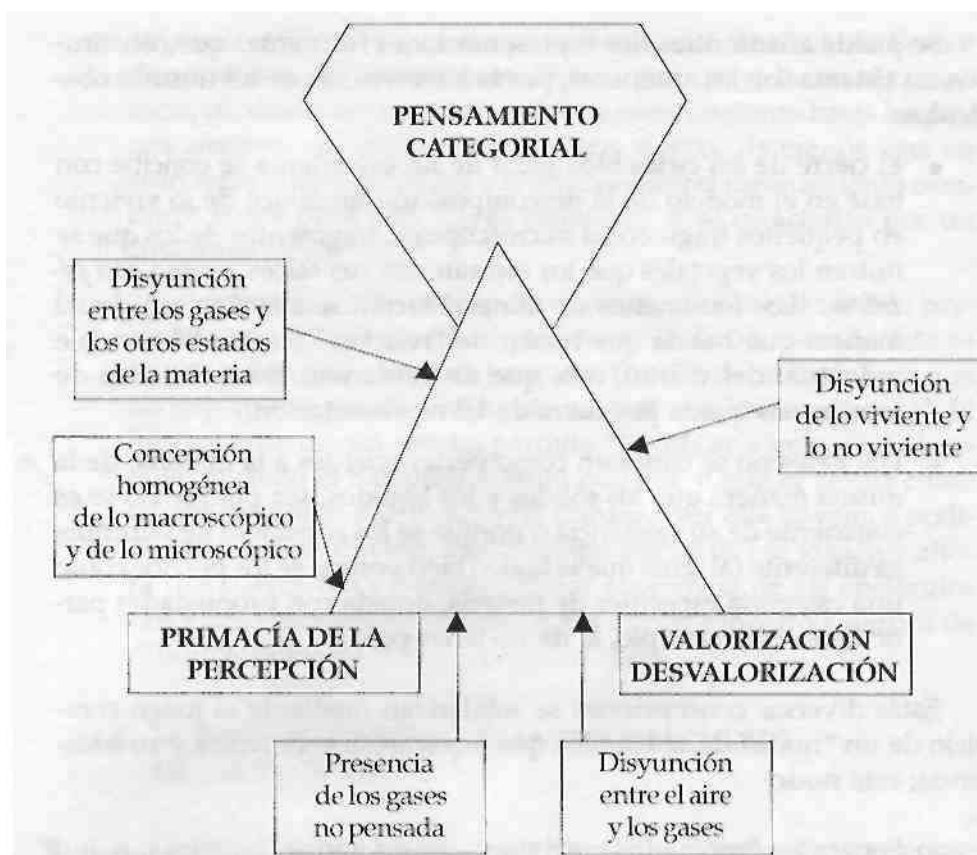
PENSAMIENTO CATEGORIAL

Disyunción entre los gases y los otros estados de la materia

Disyunción de lo viviente y lo no viviente

Concepción homogénea de lo macroscópico y de lo microscópico

PRIMACÍA DE LA PERCEPCIÓN

VALORIZACIÓN DESVALORIZACIÓN

Presencia de los gases no pensada

Disyunción entre el aire y los gases